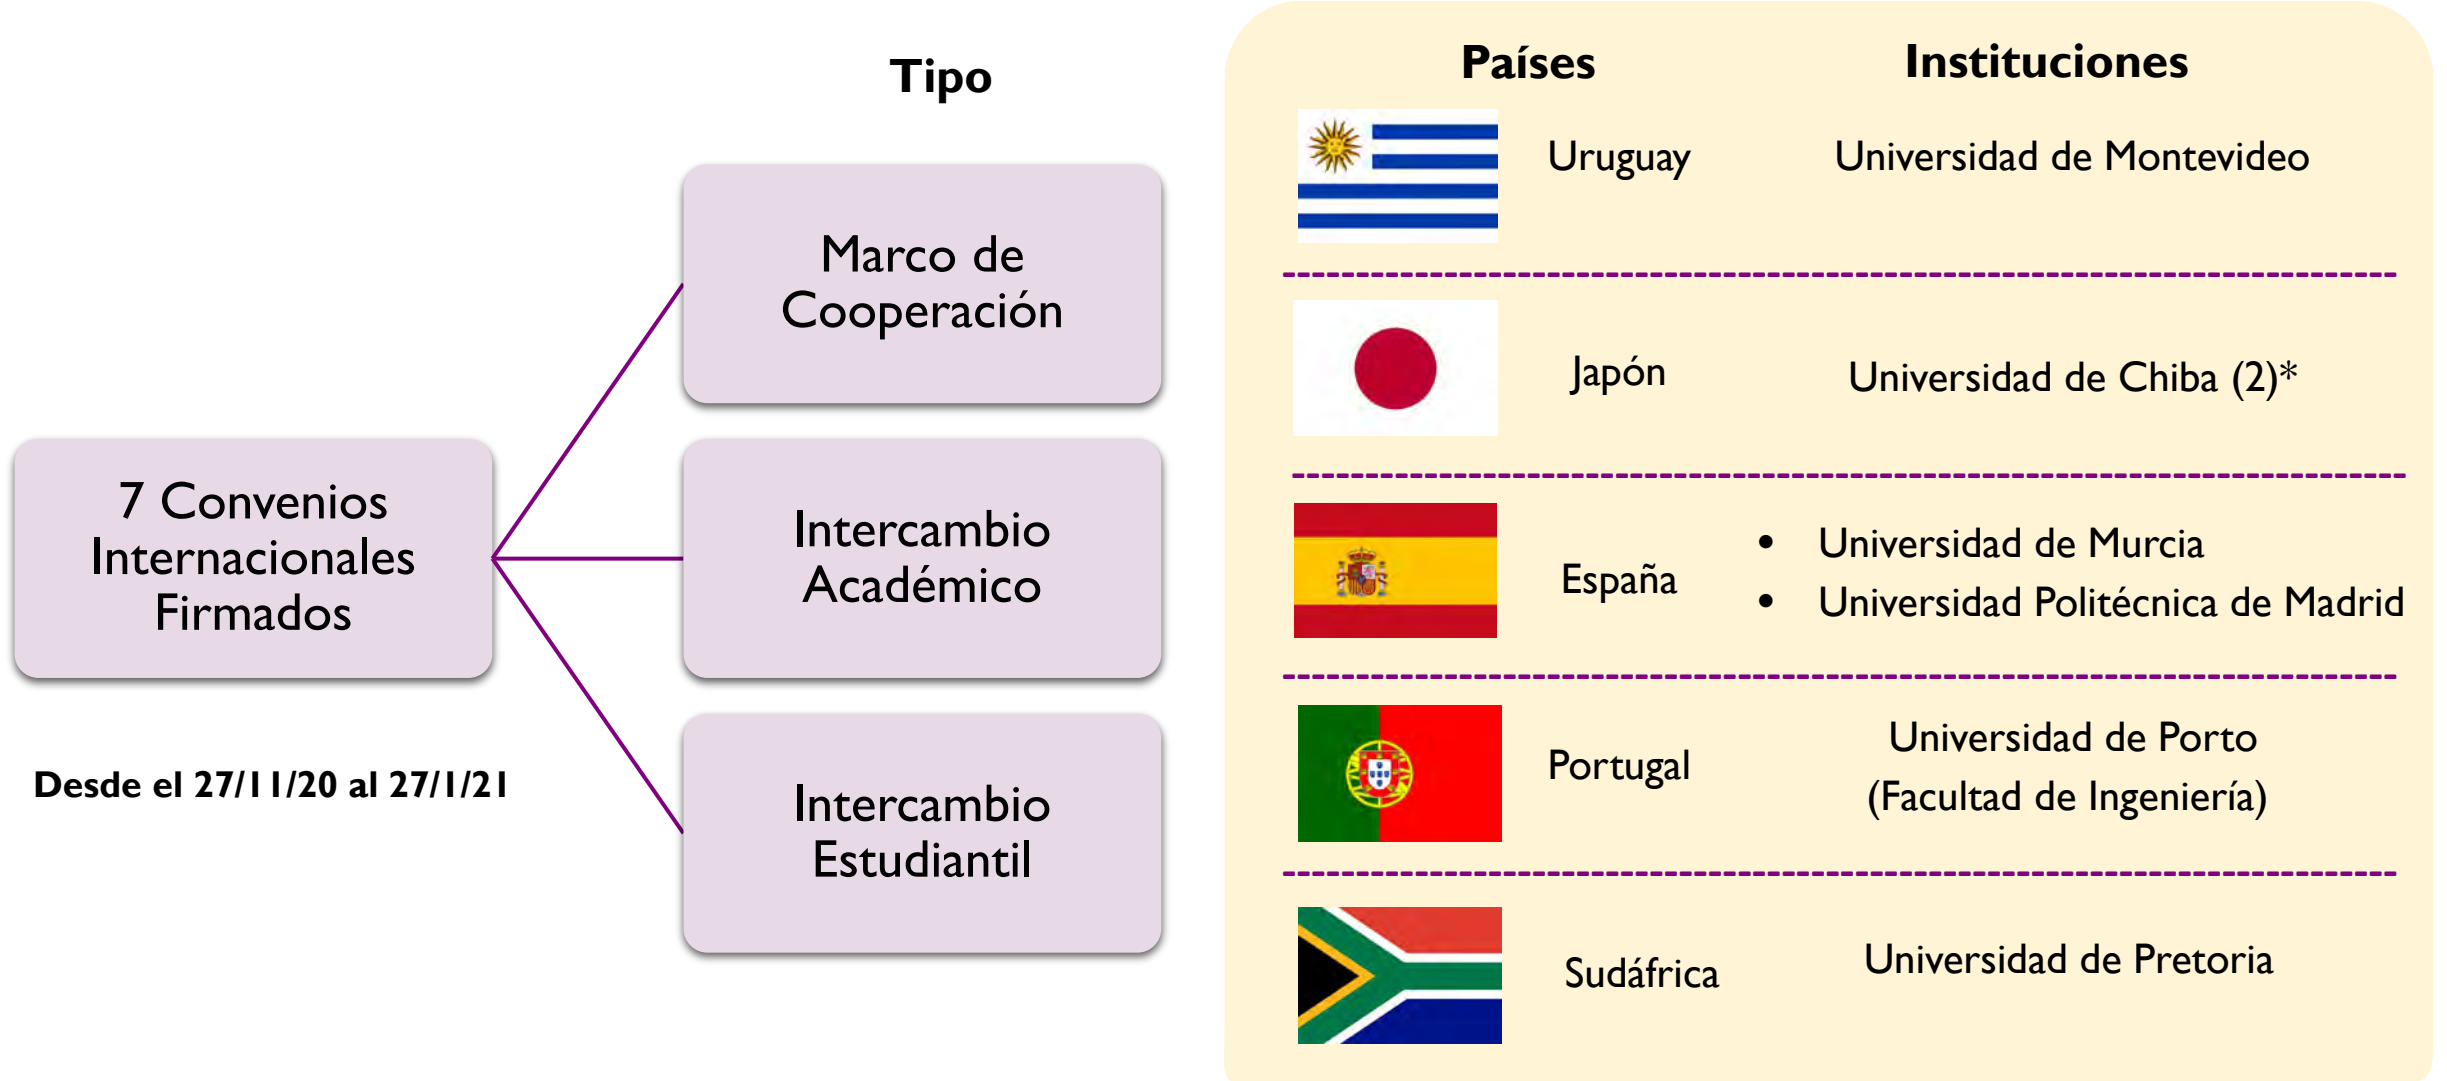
Tipo

7 Convenios Internacionales Firmados

Desde el 27/11/20 al 27/1/21

Marco de Cooperación

Intercambio Académico

Intercambio Estudiantil

| Países | Instituciones |
|---|---|
| Uruguay | Universidad de Montevideo |
| Japón | Universidad de Chiba (2)* |
| España | • Universidad de Murcia<br>• Universidad Politécnica de Madrid |
| Portugal | Universidad de Porto (Facultad de Ingeniería) |
| Sudáfrica | Universidad de Pretoria |